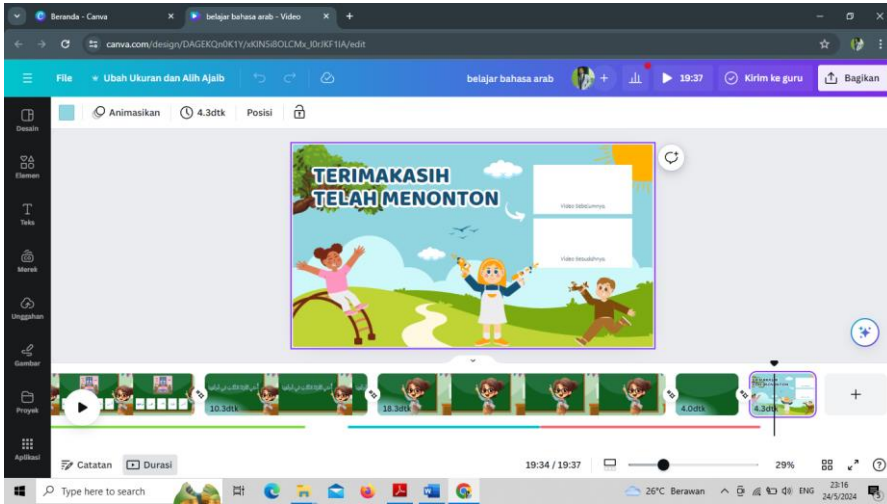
Beranda - Canva
belajar bahasa arab - Video
canva.com/design/DAGEKQn0K1Y/xKlNSi8OLCMx_I0rJKF1lA/edit
File
Ubah Ukuran dan Alih Ajaib
belajar bahasa arab
19:37
Kirim ke guru
Bagikan
Desain
Elemen
Teks
Merek
Unggahan
Gambar
Proyek
Aplikasi
Animasikan
4.3dtk
Posisi
TERIMAKASIH TELAH MENONTON
Video Sebelumnya
Video Sesudahnya
10.3dtk
18.3dtk
4.0dtk
4.3dtk
Catatan
Durasi
19:34 / 19:37
29%
Type here to search
26°C Berawan
ENG
23:16
24/5/2024